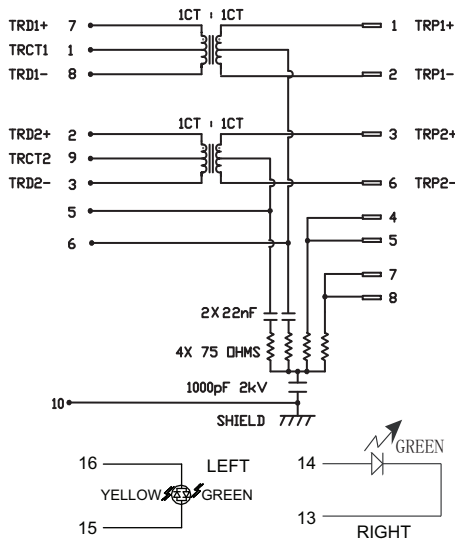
1CT : 1CT

TRD1+ 7
TRCT1 1
TRD1- 8

1 TRP1+
2 TRP1-

1CT : 1CT

TRD2+ 2
TRCT2 9
TRD2- 3

3 TRP2+
6 TRP2-

5
6

4
5
7
8

2X 22nF
4X 75 OHMS
1000pF 2kV
10
SHIELD

16
LEFT
YELLOW
GREEN
15

GREEN
14
13
RIGHT